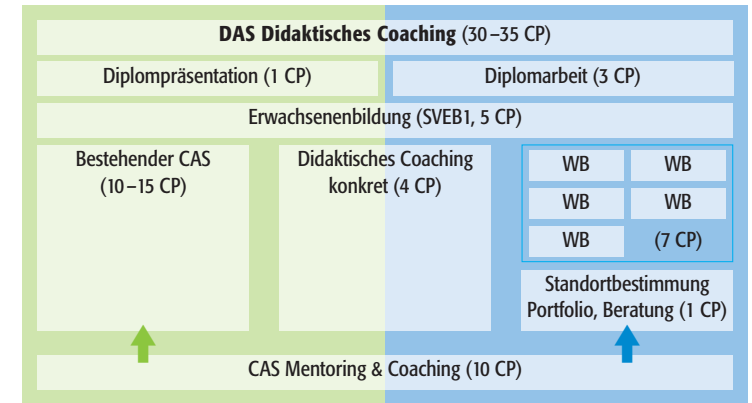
**DAS Didaktisches Coaching** (30 – 35 CP)

Diplompräsentation (1 CP)

Diplomarbeit (3 CP)

Erwachsenenbildung (SVEB1, 5 CP)

Bestehender CAS (10 – 15 CP)

Didaktisches Coaching konkret (4 CP)

| WB | WB |
|---|---|
| WB | WB |
| WB | (7 CP) |

Standortbestimmung Portfolio, Beratung (1 CP)

CAS Mentoring & Coaching (10 CP)